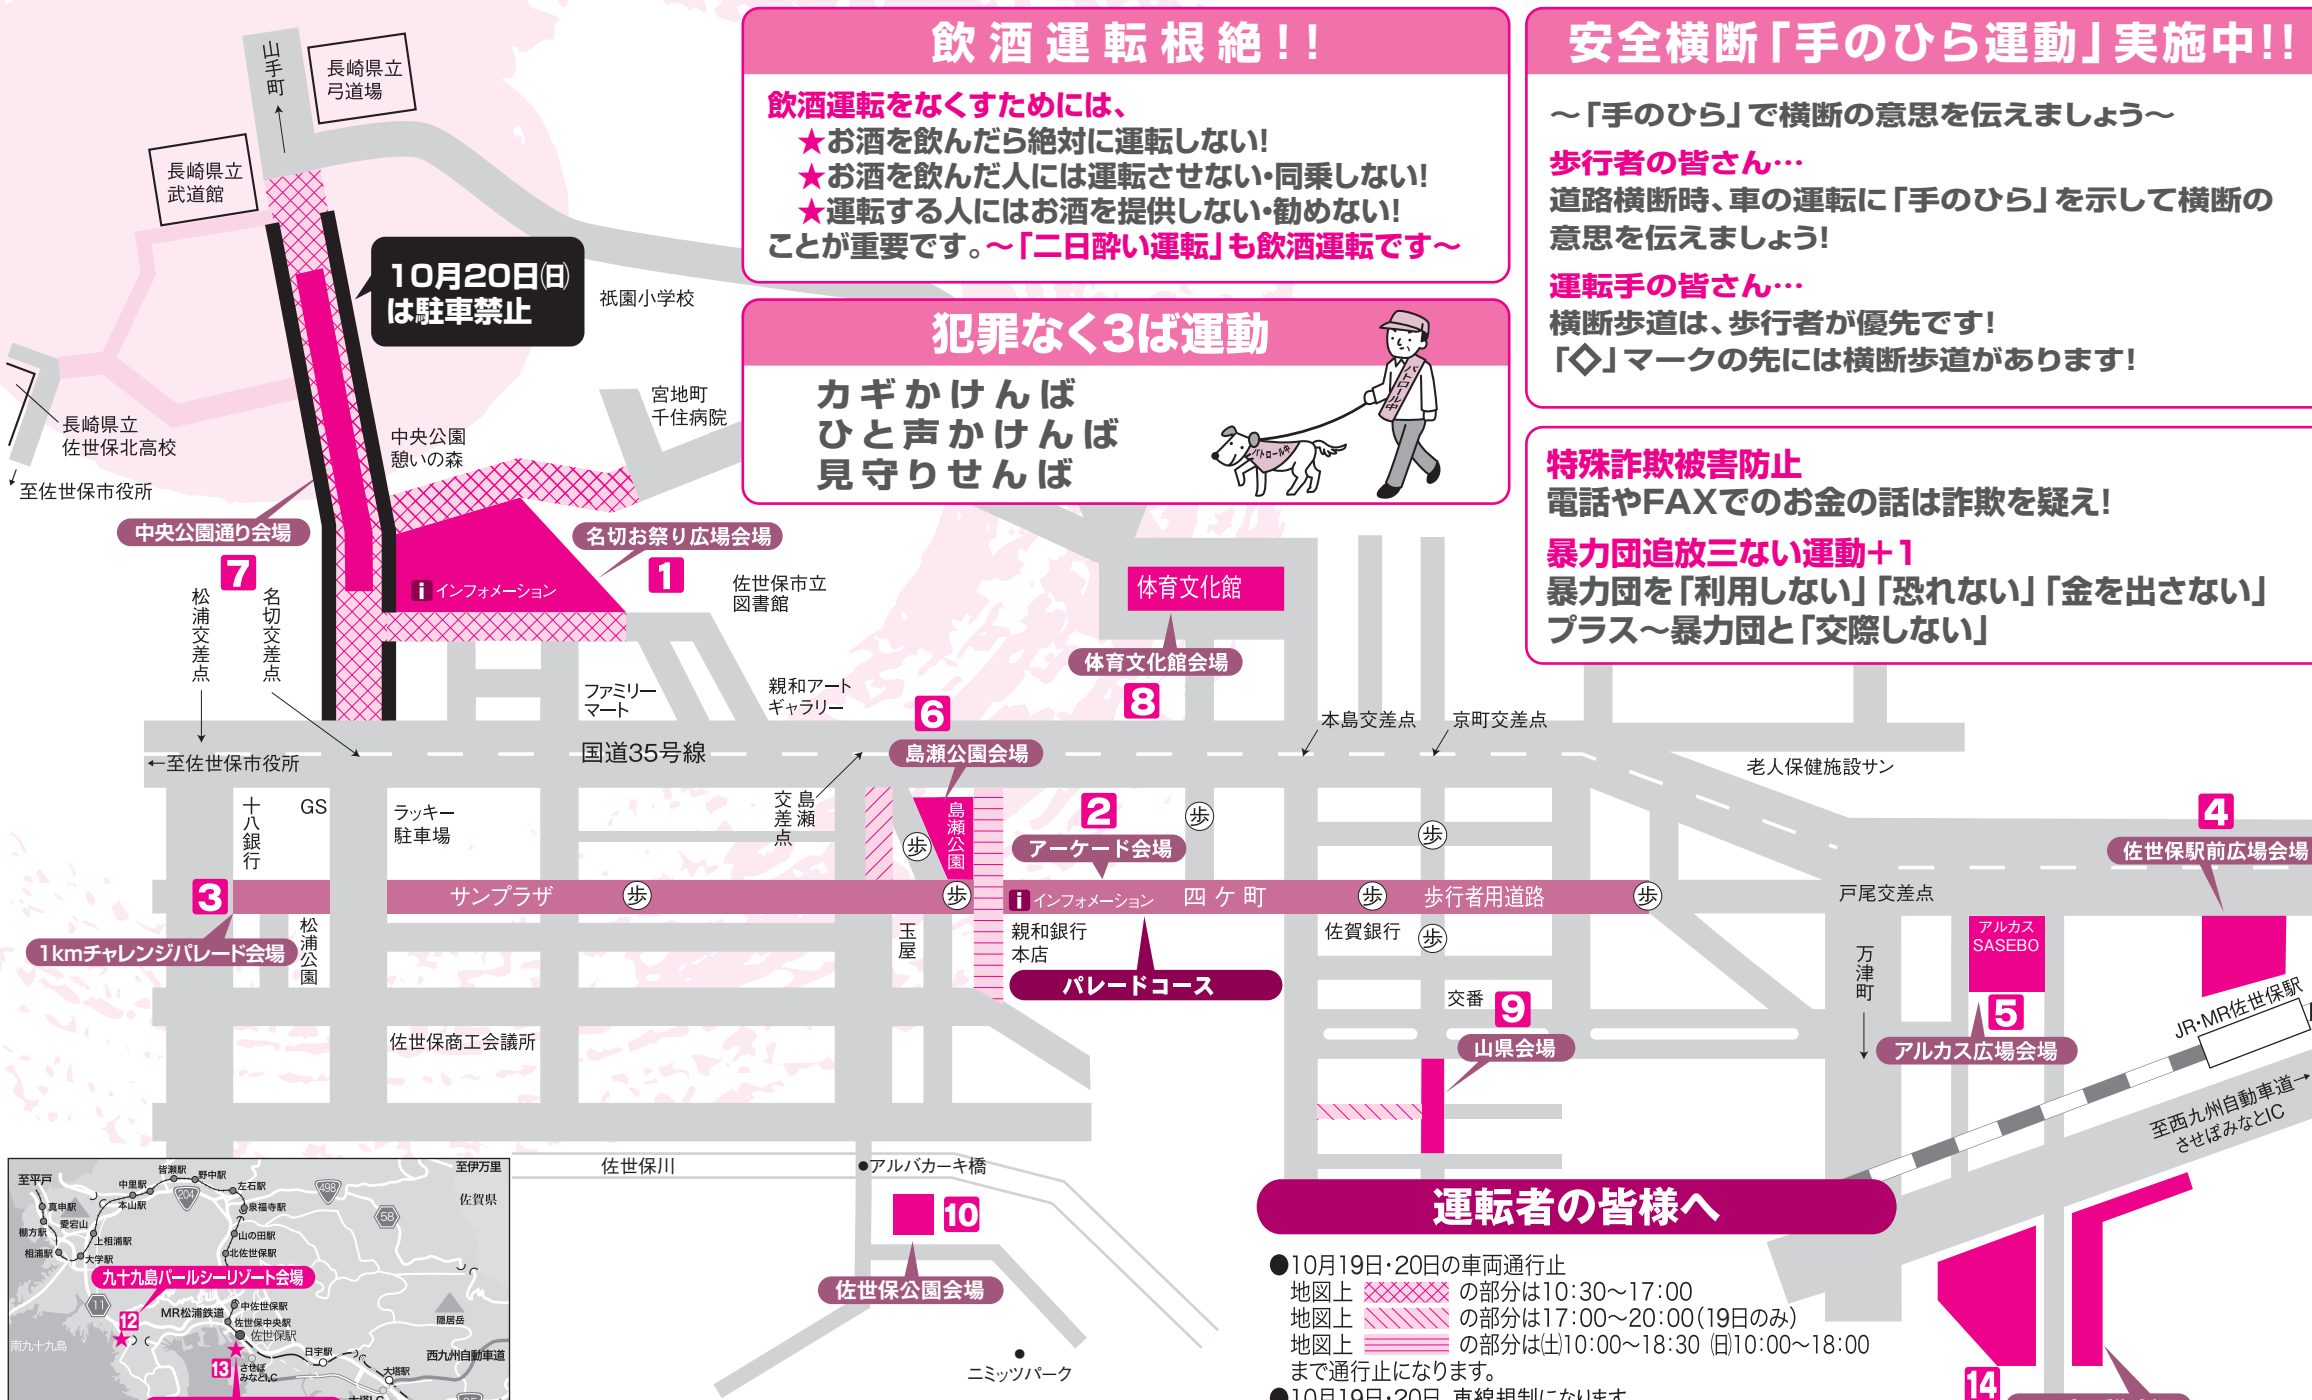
飲酒運転根絶!!

飲酒運転をなくすためには、
★お酒を飲んだら絶対に運転しない!
★お酒を飲んだ人には運転させない・同乗しない!
★運転する人にはお酒を提供しない・勧めない!
ことが重要です。〜「二日酔い運転」も飲酒運転です〜

犯罪なく3ば運動

カギかけんば
ひと声かけんば
見守りせんば

パトロール中

安全横断「手のひら運動」実施中!!

〜「手のひら」で横断の意思を伝えましょう〜
歩行者の皆さん…
道路横断時、車の運転に「手のひら」を示して横断の意思を伝えましょう!
運転手の皆さん…
横断歩道は、歩行者が優先です!
「◇」マークの先には横断歩道があります!

特殊詐欺被害防止
電話やFAXでのお金の話は詐欺を疑え!
暴力団追放三ない運動+1
暴力団を「利用しない」「恐れない」「金を出さない」プラス〜暴力団と「交際しない」

山手町
長崎県立弓道場
長崎県立武道館
10月20日(日)は駐車禁止
祇園小学校
宮地町千住病院
中央公園憩いの森
長崎県立佐世保北高校
至佐世保市役所
中央公園通り会場
7
名切お祭り広場会場
1
インフォメーション
佐世保市立図書館
体育文化館
体育文化館会場
8
松浦交差点
名切交差点
ファミリーマート
親和アートギャラリー
6
島瀬公園会場
本島交差点
京町交差点
老人保健施設サン
←至佐世保市役所
国道35号線
十八銀行
GS
ラッキー駐車場
島瀬交差点
島瀬公園
2
アーケード会場
歩
4
佐世保駅前広場会場
3
サンプラザ
インフォメーション
四ケ町
歩行者用道路
戸尾交差点
1kmチャレンジパレード会場
松浦公園
玉屋
親和銀行本店
パレードコース
佐賀銀行
アルカス SASEBO
万津町
交番
9
5
山県会場
アルカス広場会場
JR・MR佐世保駅
佐世保商工会議所
至西九州自動車道 させぼみなとIC
佐世保川
●アルバカーキ橋
10
佐世保公園会場
ニミッツパーク

至平戸 中里駅 皆瀬駅 野中駅 左石駅 至伊万里 佐賀県 真申駅 本山駅 泉福寺駅 愛宕山 棚方駅 上相浦駅 山の田駅 相浦駅 大学駅 北佐世保駅 九十九島パールシーリゾート会場 12 MR松浦鉄道 中佐世保駅 佐世保中央駅 佐世保駅 南九十九島 13 日宇駅 させぼみなとI.C 大塔駅 西九州自動車道 隠居岳 204 498 58 11

運転者の皆様へ
●10月19日・20日の車両通行止
地図上 の部分は10:30〜17:00
地図上 の部分は17:00〜20:00(19日のみ)
地図上 の部分は(土)10:00〜18:30 (日)10:00〜18:00
まで通行止になります。
●10月19日・20日 車線規制になります
14